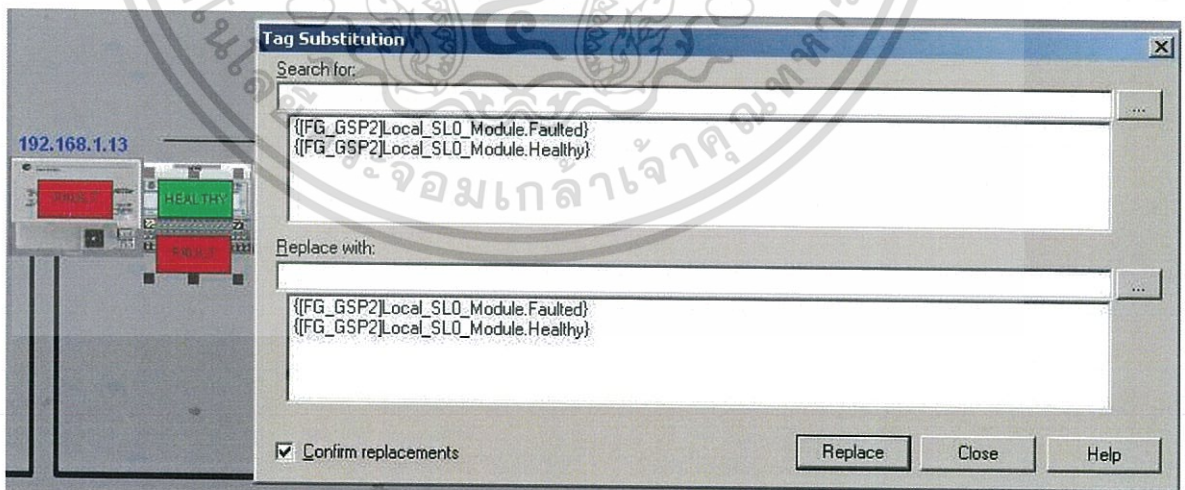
Tag Substitution

Search for:

...

{[FG_GSP2]Local_SL0_Module.Faulted}
{[FG_GSP2]Local_SL0_Module.Healthy}

192.168.1.13

HEALTHY

Replace with:

...

{[FG_GSP2]Local_SL0_Module.Faulted}
{[FG_GSP2]Local_SL0_Module.Healthy}

Confirm replacements

Replace

Close

Help

จอมเกล้าเจ้าคุณทหาร